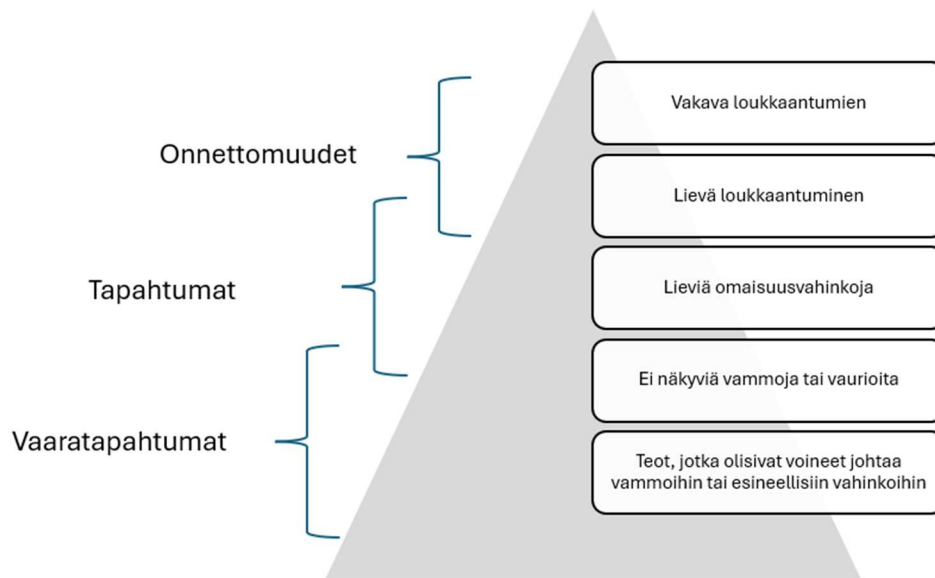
Onnettomuudet

Tapahtumat

Vaaratapahtumat

Vakava loukkaantumien

Lievä loukkaantuminen

Lieviä omaisuusvahinkoja

Ei näkyviä vammoja tai vaurioita

Teot, jotka olisivat voineet johtaa vammoihin tai esineellisiin vahinkoihin